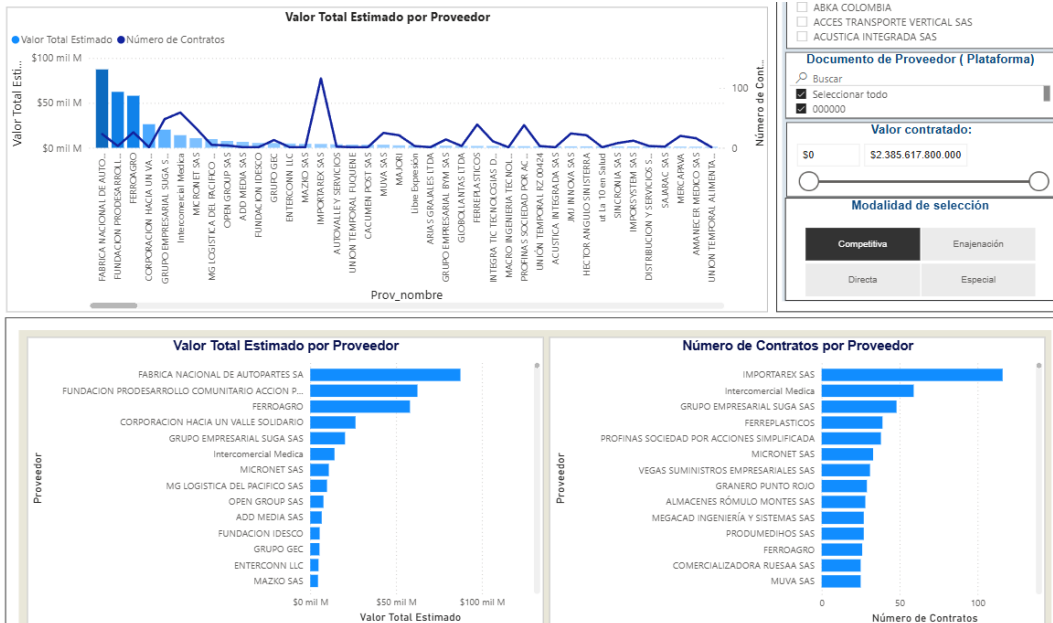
Valor Total Estimado por Proveedor
Valor Total Estimado
Número de Contratos
Valor Total Estim...
Número de Cont...
$100 mil M
$50 mil M
$0 mil M
100
0
FABRICA NACIONAL DE AUTO...
FUNDACION PRODESARROLLO...
FERROAGRO
CORPORACION HACIA UN VA...
GRUPO EMPRESARIAL SUGA S...
Intercomercial Medica
MICRONET SAS
MG LOGISTICA DEL PACIFICO ...
OPEN GROUP SAS
ADD MEDIA SAS
FUNDACION IDESCO
GRUPO GEC
ENTERCONN LLC
MAZKO SAS
IMPORTAREX SAS
AUTOVALLE Y SERVICIOS
UNION TEMPORAL FUQUENE
CACUMEN POST SAS
MUVA SAS
MAJORI
Libre Expresión
ARIAS GRAJALES LTDA
GRUPO EMPRESARIAL BYM SAS
GLOBOLLANTAS LTDA
FERREPLASTICOS
INTEGRA TIC TECNOLOGIAS D...
MACRO INGENIERIA TECNOL...
PROFINAS SOCIEDAD POR AC...
UNION TEMPORAL RZ 00424
ACUSTICA INTEGRADA SAS
JMJ INNOVA SAS
HECTOR ANGULO SINISTERRA
ut La 10 en Salud
SINCRONIA SAS
IMPORSYSTEM SAS
DISTRIBUCION Y SERVICIOS S...
SAJARAC SAS
MERCAPAVA
AMANECER MEDICO SAS
UNION TEMPORAL ALIMENTA...
Prov_nombre

ABKA COLOMBIA
ACCES TRANSPORTE VERTICAL SAS
ACUSTICA INTEGRADA SAS
Documento de Proveedor ( Plataforma)
Buscar
Seleccionar todo
000000
Valor contratado:
$0
$2.385.617.800.000
Modalidad de selección
Competitiva
Enajenación
Directa
Especial

Valor Total Estimado por Proveedor
Proveedor
FABRICA NACIONAL DE AUTOPARTES SA
FUNDACION PRODESARROLLO COMUNITARIO ACCION P...
FERROAGRO
CORPORACION HACIA UN VALLE SOLIDARIO
GRUPO EMPRESARIAL SUGA SAS
Intercomercial Medica
MICRONET SAS
MG LOGISTICA DEL PACIFICO SAS
OPEN GROUP SAS
ADD MEDIA SAS
FUNDACION IDESCO
GRUPO GEC
ENTERCONN LLC
MAZKO SAS
$0 mil M
$50 mil M
$100 mil M
Valor Total Estimado

Número de Contratos por Proveedor
Proveedor
IMPORTAREX SAS
Intercomercial Medica
GRUPO EMPRESARIAL SUGA SAS
FERREPLASTICOS
PROFINAS SOCIEDAD POR ACCIONES SIMPLIFICADA
MICRONET SAS
VEGAS SUMINISTROS EMPRESARIALES SAS
GRANERO PUNTO ROJO
ALMACENES RÓMULO MONTES SAS
MEGACAD INGENIERÍA Y SISTEMAS SAS
PRODUMEDIHOS SAS
FERROAGRO
COMERCIALIZADORA RUESAA SAS
MUVA SAS
0
50
100
Número de Contratos